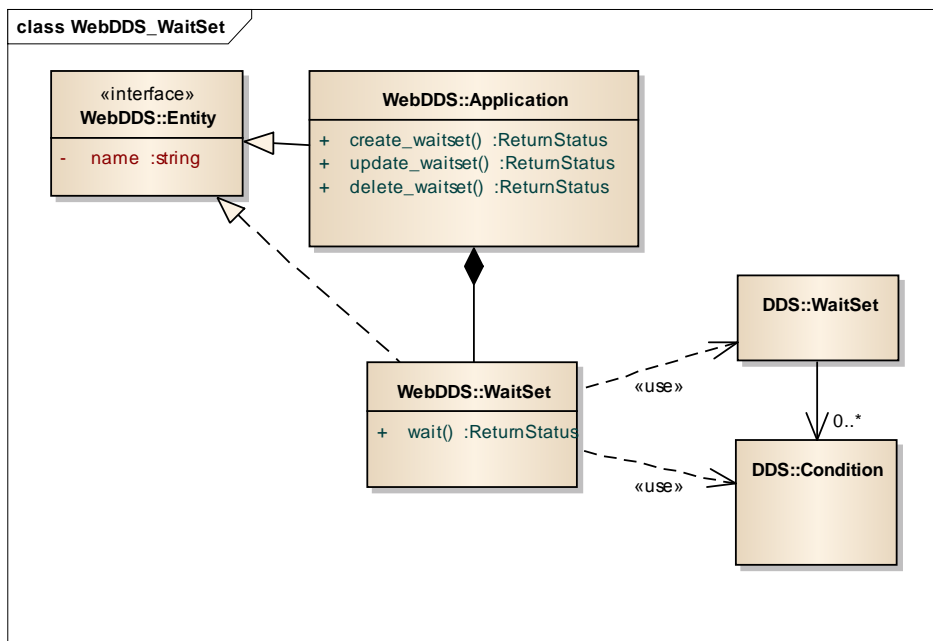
class WebDDS_WaitSet

«interface»
WebDDS::Entity

- name :string

WebDDS::Application

+ create_waitset() :ReturnStatus
+ update_waitset() :ReturnStatus
+ delete_waitset() :ReturnStatus

DDS::WaitSet

WebDDS::WaitSet

+ wait() :ReturnStatus

«use»

0..*

DDS::Condition

«use»